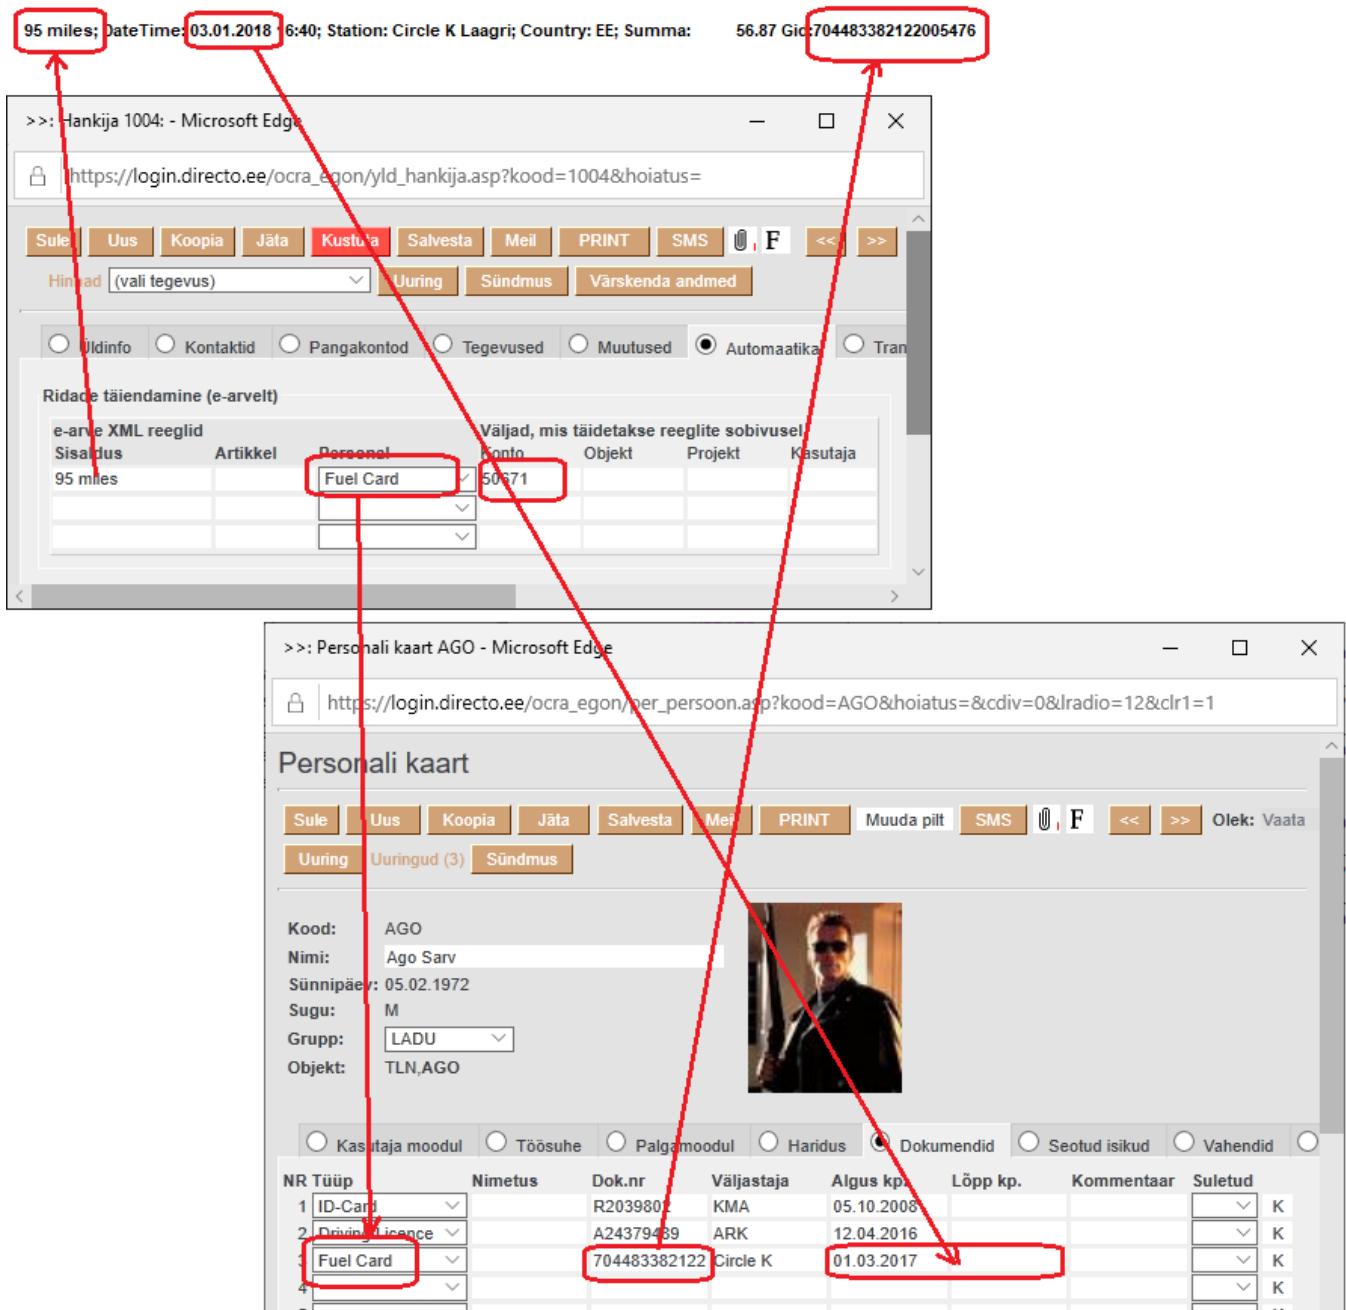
95 miles; DateTime: 03.01.2018 16:40; Station: Circle K Laagri; Country: EE; Summa: 56.87 Gid: 7044833821220054​76

>>: Hankija 1004: - Microsoft Edge

https://login.directo.ee/ocra_egon/yld_hankija.asp?kood=1004&hoiatus=

Sule Uus Koopia Jäta Kustuta Salvesta Meil PRINT SMS F << >>

Hinnad (vali tegevus) Uuring Sündmus Värskenda andmed

Üldinfo Kontaktid Pangakontod Tegevused Muutused Automaatika Tran

Ridade täiendamine (e-arvelt)

e-arve XML reeglid Väljad, mis täidetakse reeglite sobivusel

| Sisaldus | Artikkel | Personal | Konto | Objekt | Projekt | Kasutaja |
|---|---|---|---|---|---|---|
| 95 miles | | Fuel Card | 50671 | | | |
| | | | | | | |
| | | | | | | |

>>: Personali kaart AGO - Microsoft Edge

https://login.directo.ee/ocra_egon/per_persoon.asp?kood=AGO&hoiatus=&cdiv=0&lradio=12&clr1=1

Personali kaart

Sule Uus Koopia Jäta Salvesta Meil PRINT Muuda pilt SMS F << >> Olek: Vaata

Uuring Uuringud (3) Sündmus

Kood: AGO
Nimi: Ago Sarv
Sünnipäev: 05.02.1972
Sugu: M
Grupp: LADU
Objekt: TLN,AGO

Kasutaja moodul Töösuhe Palgamoodul Haridus Dokumendid Seotud isikud Vahendid

| NR | Tüüp | Nimetus | Dok.nr | Väljastaja | Algus kp. | Lõpp kp. | Kommentaar | Suletud | |
|---|---|---|---|---|---|---|---|---|---|
| 1 | ID-Card | | R2039801 | KMA | 05.10.2008 | | | | K |
| 2 | Driving Licence | | A24379439 | ARK | 12.04.2016 | | | | K |
| 3 | Fuel Card | | 704483382122 | Circle K | 01.03.2017 | | | | K |
| 4 | | | | | | | | | K |